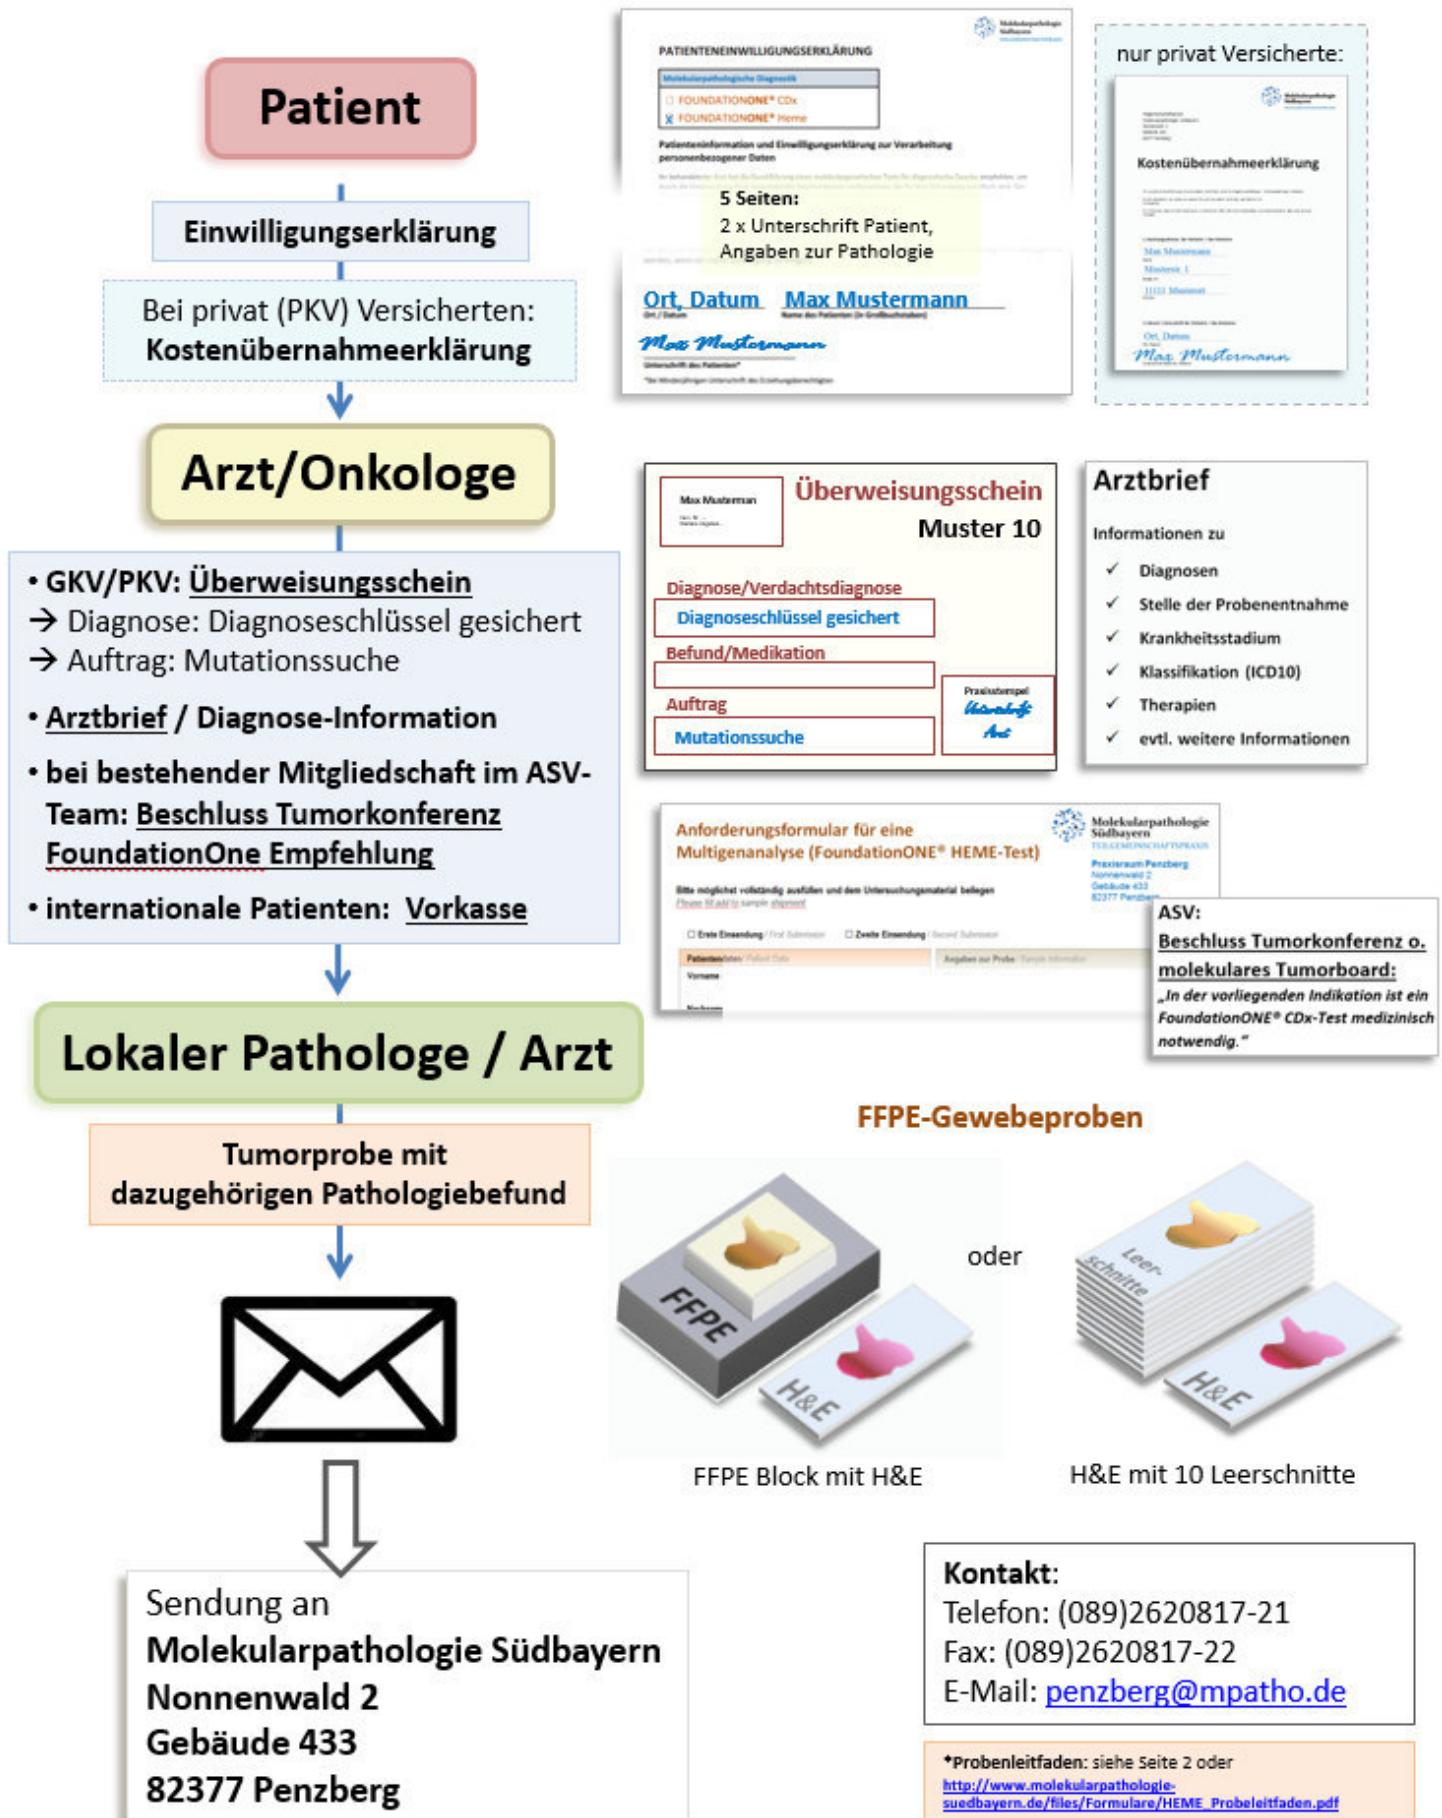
Patient

Einwilligungserklärung

Bei privat (PKV) Versicherten:
Kostenübernahmeerklärung

PATIENTENEINWILLIGUNGSERKLÄRUNG

Molekularpathologische Diagnostik

FOUNDATIONONE® CDx
X FOUNDATIONONE® Heme

Patienteninformation und Einwilligungserklärung zur Verarbeitung personenbezogener Daten

5 Seiten:
2 x Unterschrift Patient,
Angaben zur Pathologie

Ort, Datum Max Mustermann

Max Mustermann

nur privat Versicherte:

Kostenübernahmeerklärung

Max Mustermann
Musterstr. 1
11111 Musterort
Ort, Datum
Max Mustermann

Arzt/Onkologe

• GKV/PKV: Überweisungsschein
→ Diagnose: Diagnoseschlüssel gesichert
→ Auftrag: Mutationssuche

• Arztbrief / Diagnose-Information

• bei bestehender Mitgliedschaft im ASV-Team: Beschluss Tumorkonferenz FoundationOne Empfehlung

• internationale Patienten: Vorkasse

Max Musterman

Überweisungsschein
Muster 10

Diagnose/Verdachtsdiagnose
Diagnoseschlüssel gesichert
Befund/Medikation
Auftrag
Mutationssuche

Praxisstempel
Unterschrift
Arzt

Arztbrief

Informationen zu
✓ Diagnosen
✓ Stelle der Probenentnahme
✓ Krankheitsstadium
✓ Klassifikation (ICD10)
✓ Therapien
✓ evtl. weitere Informationen

Anforderungsformular für eine Multigenanalyse (FoundationONE® HEME-Test)

Molekularpathologie Südbayern
Praxisraum Penzberg
Nonnenwald 2
Gebäude 433
82377 Penzberg

ASV:
Beschluss Tumorkonferenz o. molekulares Tumorboard:
„In der vorliegenden Indikation ist ein FoundationONE® CDx-Test medizinisch notwendig."

Lokaler Pathologe / Arzt

Tumorprobe mit dazugehörigen Pathologiebefund

FFPE-Gewebeproben

FFPE
H&E

oder

Leer-schnitte
H&E

FFPE Block mit H&E

H&E mit 10 Leerschnitte

Sendung an
Molekularpathologie Südbayern
Nonnenwald 2
Gebäude 433
82377 Penzberg

Kontakt:
Telefon: (089)2620817-21
Fax: (089)2620817-22
E-Mail: penzberg@mpatho.de

*Probenleitfaden: siehe Seite 2 oder
http://www.molekularpathologie-suedbayern.de/files/Formulare/HEME_Probeleitfaden.pdf